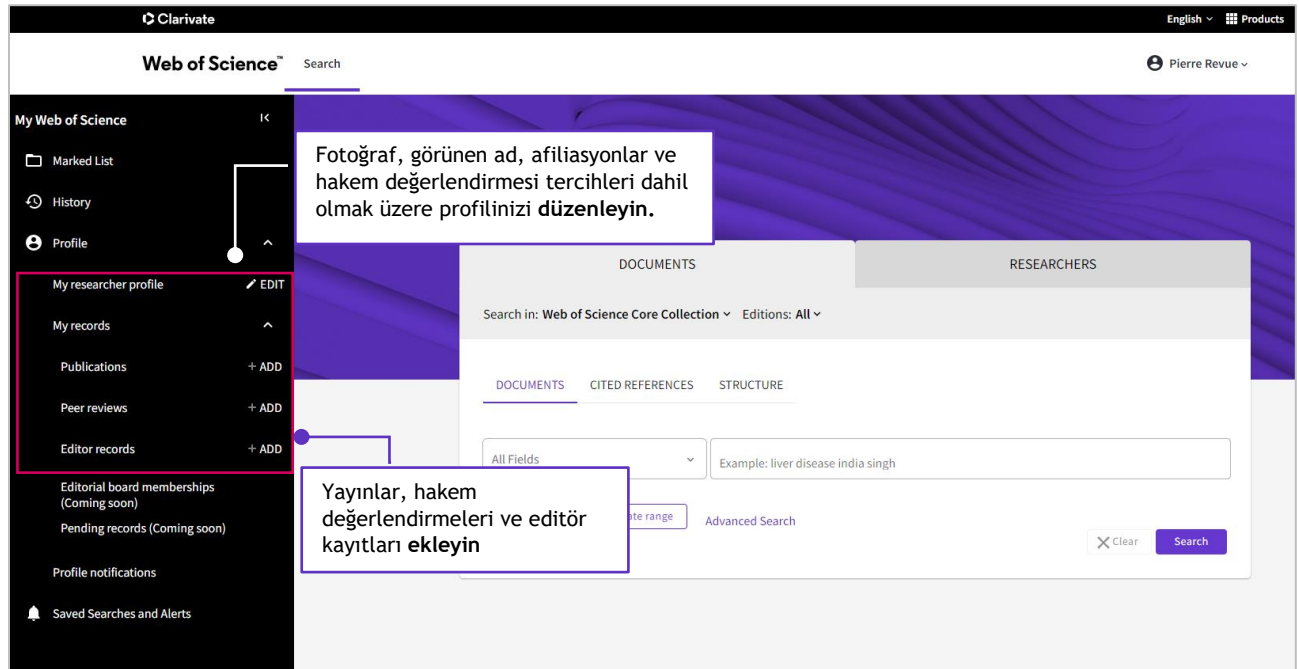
Clarivate

English ⌄ Products

Web of Science™ Search

Pierre Revue ⌄

My Web of Science

Marked List

History

Profile

My researcher profile ✎ EDIT

My records

Publications + ADD

Peer reviews + ADD

Editor records + ADD

Editorial board memberships (Coming soon)

Pending records (Coming soon)

Profile notifications

Saved Searches and Alerts

Fotoğraf, görünen ad, afiliasyonlar ve hakem değerlendirmesi tercihleri dahil olmak üzere profilinizi **düzenleyin.**

DOCUMENTS

RESEARCHERS

Search in: Web of Science Core Collection ⌄ Editions: All ⌄

DOCUMENTS CITED REFERENCES STRUCTURE

All Fields

Example: liver disease india singh

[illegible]ate range

Advanced Search

Clear

Search

Yayınlar, hakem değerlendirmeleri ve editör kayıtları **ekleyin**